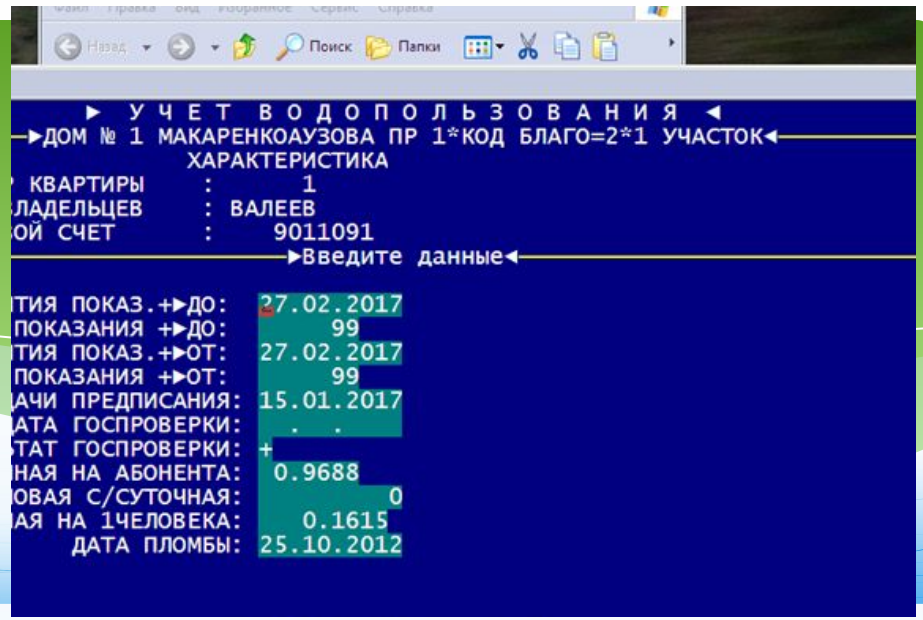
Файл Правка Вид Избранное Сервис Справка

Назад Поиск Папки

► У Ч Е Т В О Д О П О Л Ь З О В А Н И Я ◄

►ДОМ № 1 МАКАРЕНКОАУЗОВА ПР 1*КОД БЛАГО=2*1 УЧАСТОК◄

ХАРАКТЕРИСТИКА

Р КВАРТИРЫ : 1

ЛАДЕЛЬЦЕВ : ВАЛЕЕВ

ОЙ СЧЕТ : 9011091

►Введите данные◄

ТИЯ ПОКАЗ.+►ДО: 27.02.2017

ПОКАЗАНИЯ +►ДО: 99

ТИЯ ПОКАЗ.+►ОТ: 27.02.2017

ПОКАЗАНИЯ +►ОТ: 99

ЧАЧИ ПРЕДПИСАНИЯ: 15.01.2017

АТА ГОСПРОВЕРКИ: . .

ТАТ ГОСПРОВЕРКИ: +

НАЯ НА АБОНЕНТА: 0.9688

ОВАЯ С/СУТОЧНАЯ: 0

АЯ НА 1ЧЕЛОВЕКА: 0.1615

ДАТА ПЛОМБЫ: 25.10.2012